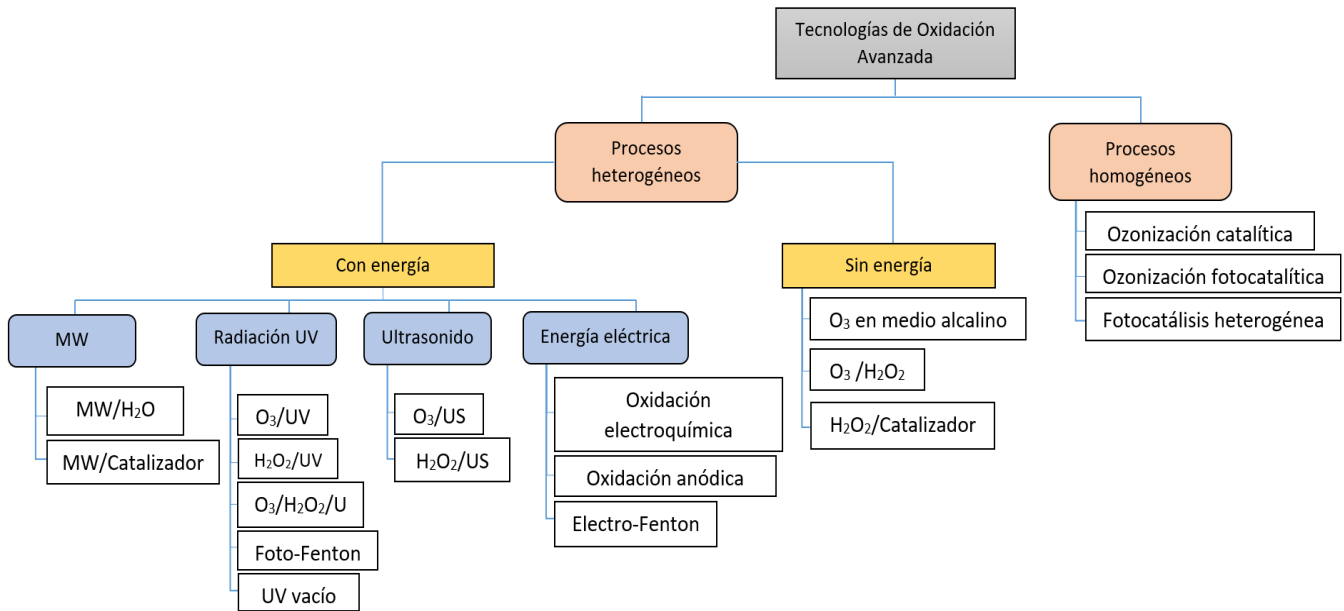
Tecnologías de Oxidación Avanzada

Procesos heterogéneos

Procesos homogéneos

Con energía

Sin energía

Ozonización catalítica

Ozonización fotocatalítica

Fotocatálisis heterogénea

MW

Radiación UV

Ultrasonido

Energía eléctrica

$O_3$ en medio alcalino

$O_3$ /$H_2O_2$

$H_2O_2$/Catalizador

MW/$H_2O$

MW/Catalizador

$O_3$/UV

$H_2O_2$/UV

$O_3$/$H_2O_2$/U

Foto-Fenton

UV vacío

$O_3$/US

$H_2O_2$/US

Oxidación electroquímica

Oxidación anódica

Electro-Fenton